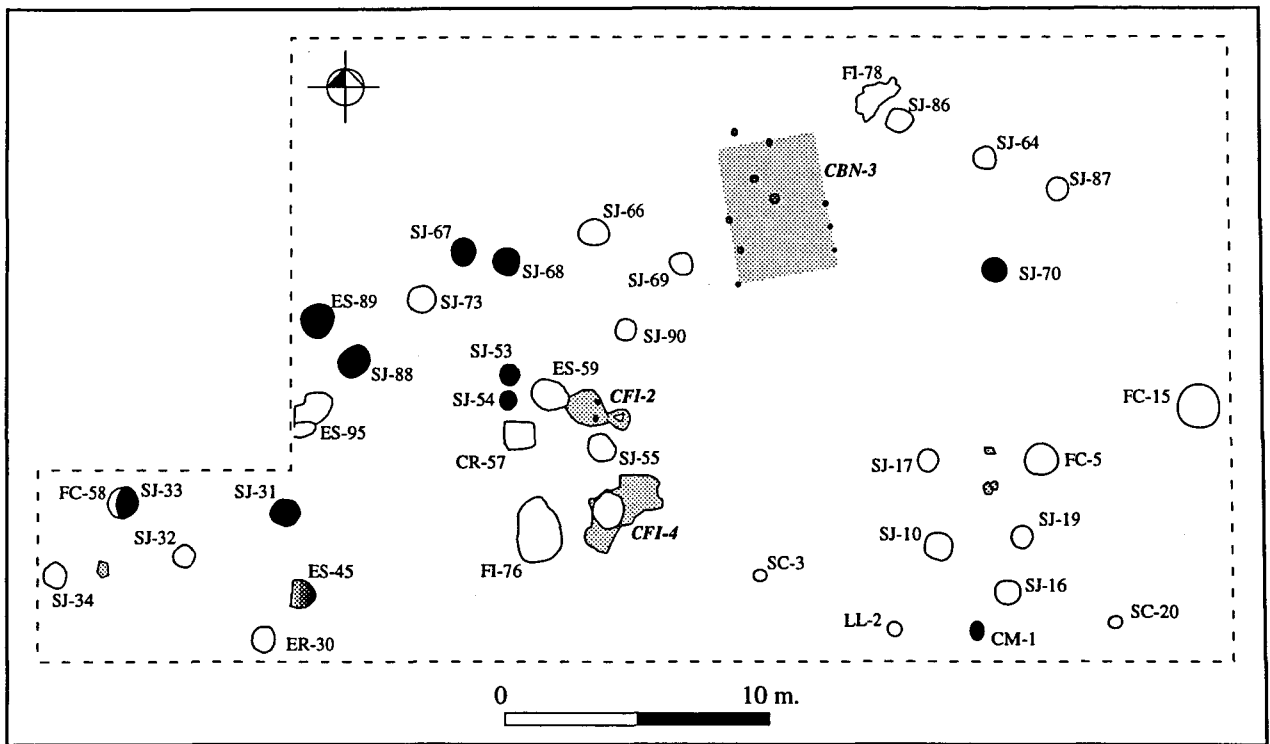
FI-78
SJ-86
SJ-64
CBN-3
SJ-87
SJ-66
SJ-67
SJ-68
SJ-69
SJ-70
ES-89
SJ-73
SJ-90
SJ-53
ES-59
SJ-88
SJ-54
CFI-2
ES-95
FC-15
CR-57
SJ-55
SJ-17
FC-5
FC-58
SJ-33
SJ-31
SJ-19
SJ-32
CFI-4
SJ-10
FI-76
SC-3
SJ-34
ES-45
SJ-16
SC-20
LL-2
CM-1
ER-30
0
10 m.